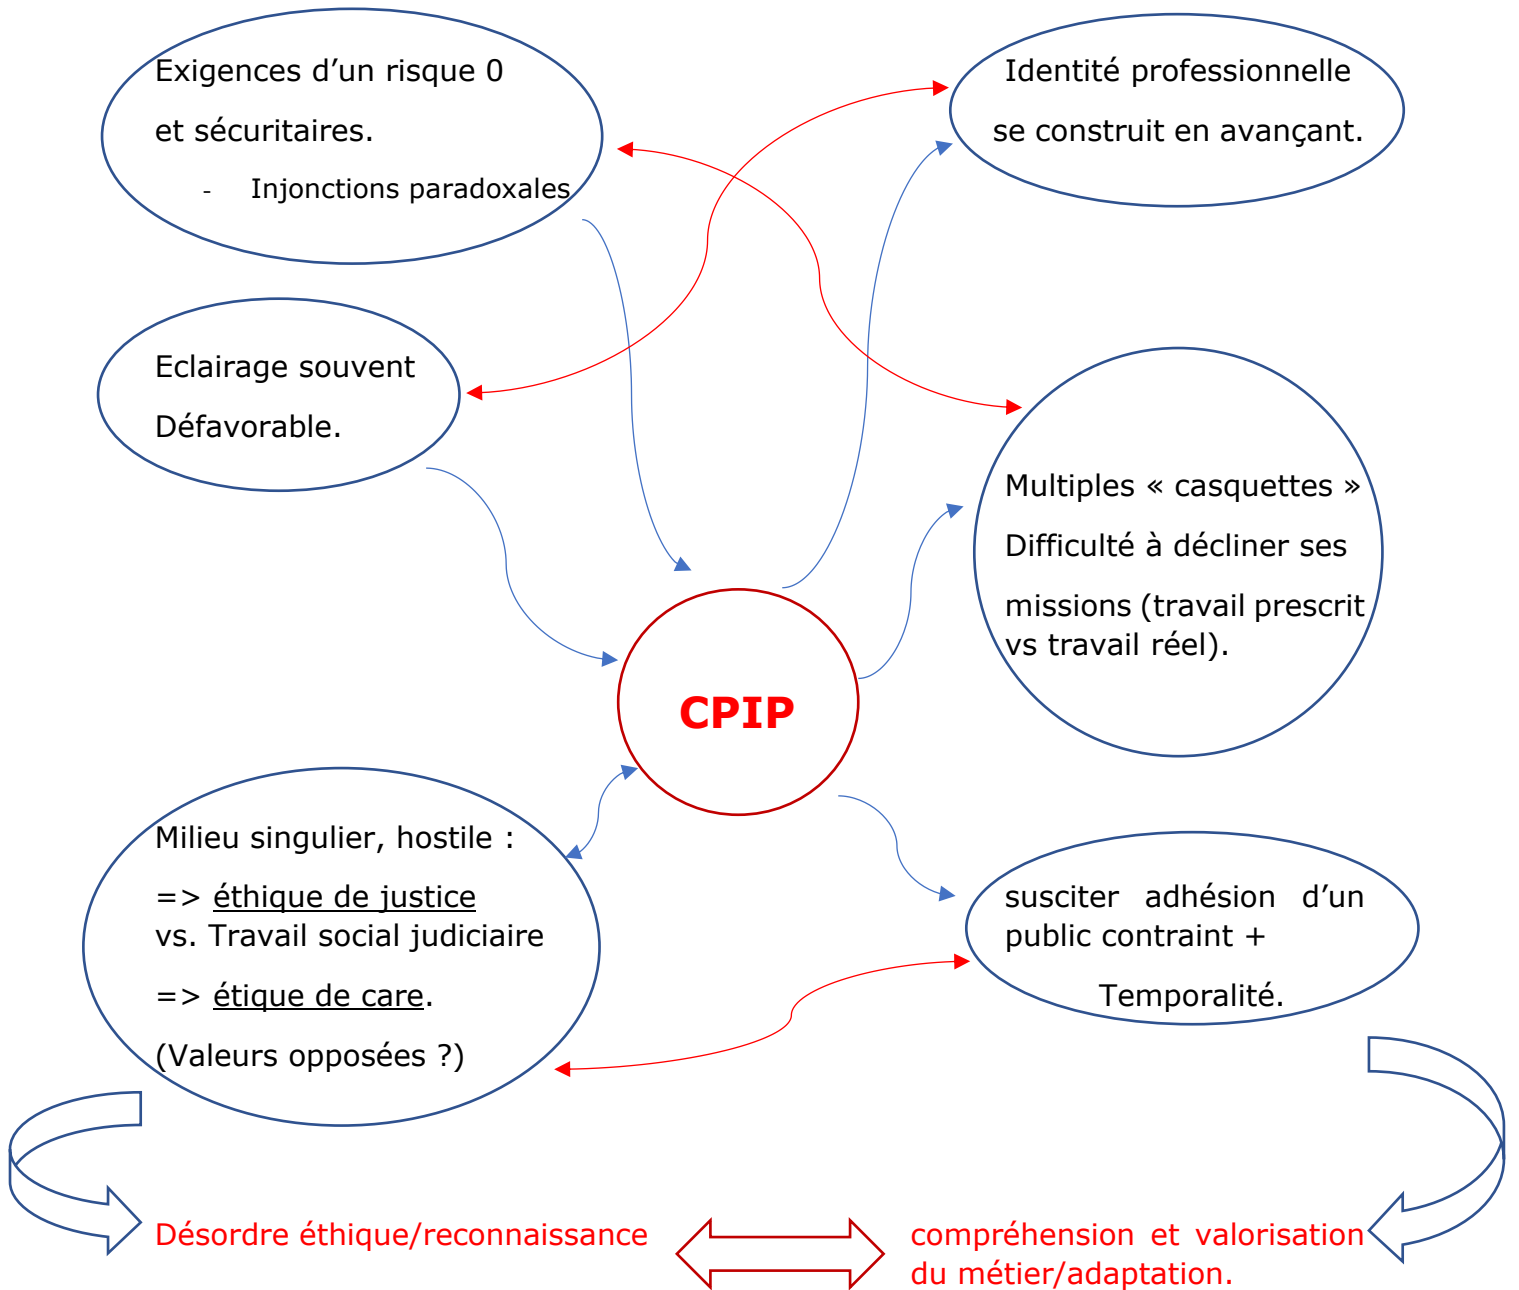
Exigences d’un risque 0

et sécuritaires.

- Injonctions paradoxales

Identité professionnelle

se construit en avançant.

Eclairage souvent

Défavorable.

Multiples « casquettes »

Difficulté à décliner ses

missions (travail prescrit vs travail réel).

CPIP

Milieu singulier, hostile :

=> éthique de justice
vs. Travail social judiciaire

=> étique de care.

(Valeurs opposées ?)

susciter adhésion d’un public contraint +

Temporalité.

Désordre éthique/reconnaissance

compréhension et valorisation du métier/adaptation.